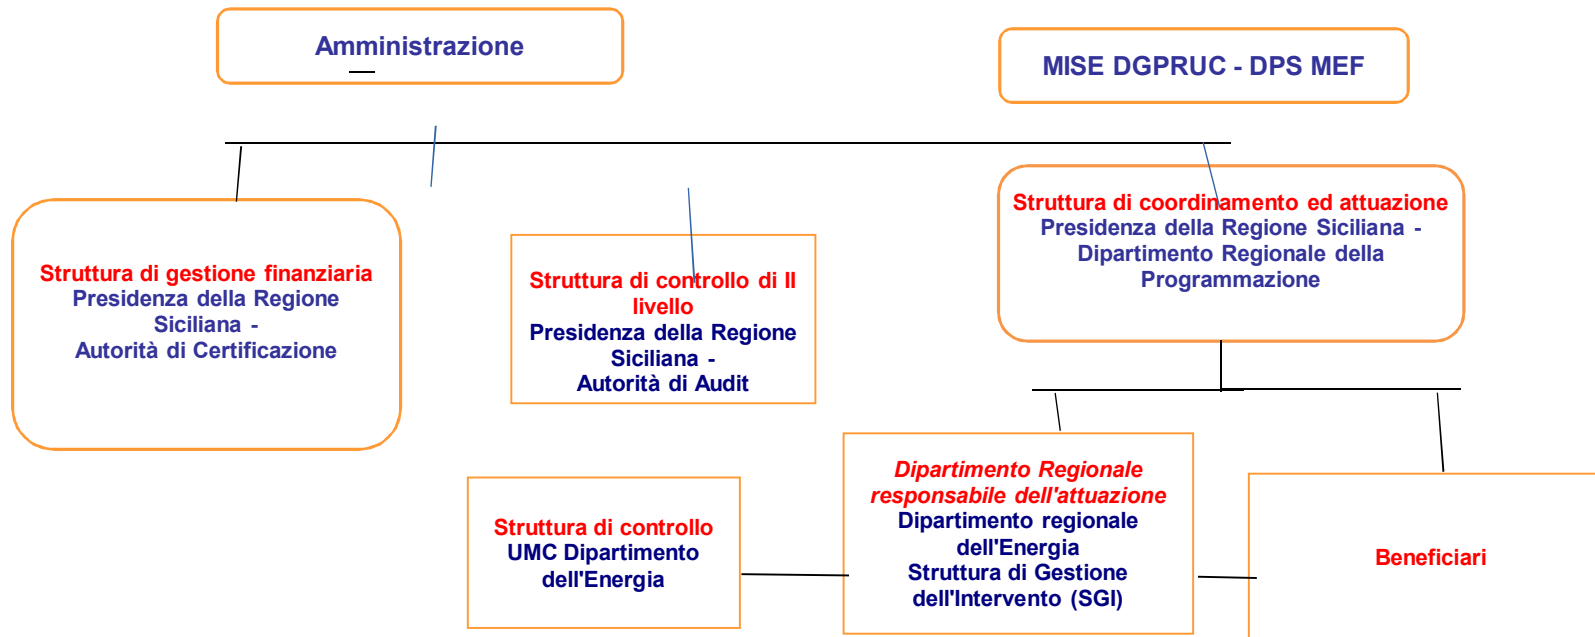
Amministrazione

MISE DGPRUC - DPS MEF

Struttura di gestione finanziaria
Presidenza della Regione Siciliana -
Autorità di Certificazione

Struttura di controllo di II livello
Presidenza della Regione Siciliana -
Autorità di Audit

Struttura di coordinamento ed attuazione
Presidenza della Regione Siciliana - Dipartimento Regionale della Programmazione

Struttura di controllo
UMC Dipartimento dell'Energia

Dipartimento Regionale responsabile dell'attuazione
Dipartimento regionale dell'Energia
Struttura di Gestione dell'Intervento (SGI)

Beneficiari